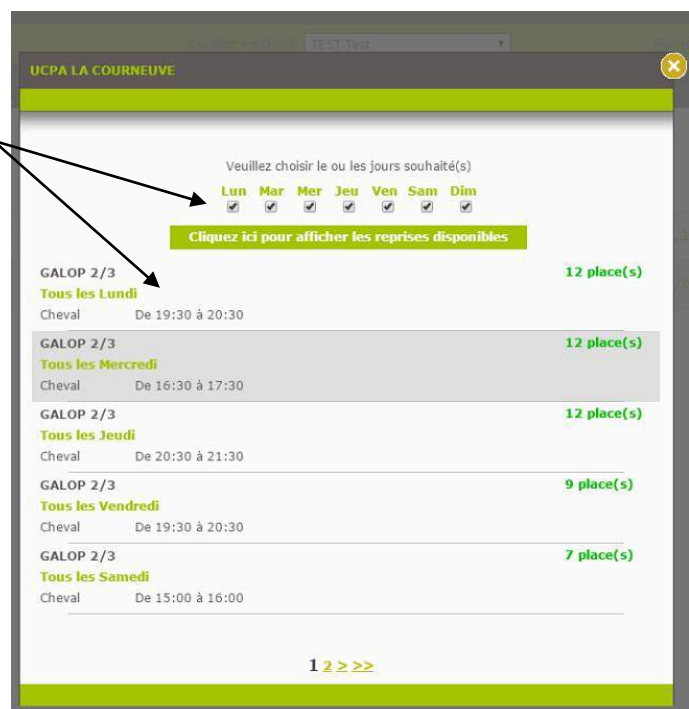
UCPA LA COURNEUVE

Veuillez choisir le ou les jours souhaité(s)

Lun Mar Mer Jeu Ven Sam Dim

Cliquez ici pour afficher les reprises disponibles

GALOP 2/3
12 place(s)
Tous les Lundi
Cheval De 19:30 à 20:30

GALOP 2/3
12 place(s)
Tous les Mercredi
Cheval De 16:30 à 17:30

GALOP 2/3
12 place(s)
Tous les Jeudi
Cheval De 20:30 à 21:30

GALOP 2/3
9 place(s)
Tous les Vendredi
Cheval De 19:30 à 20:30

GALOP 2/3
7 place(s)
Tous les Samedi
Cheval De 15:00 à 16:00

1 2 > >>